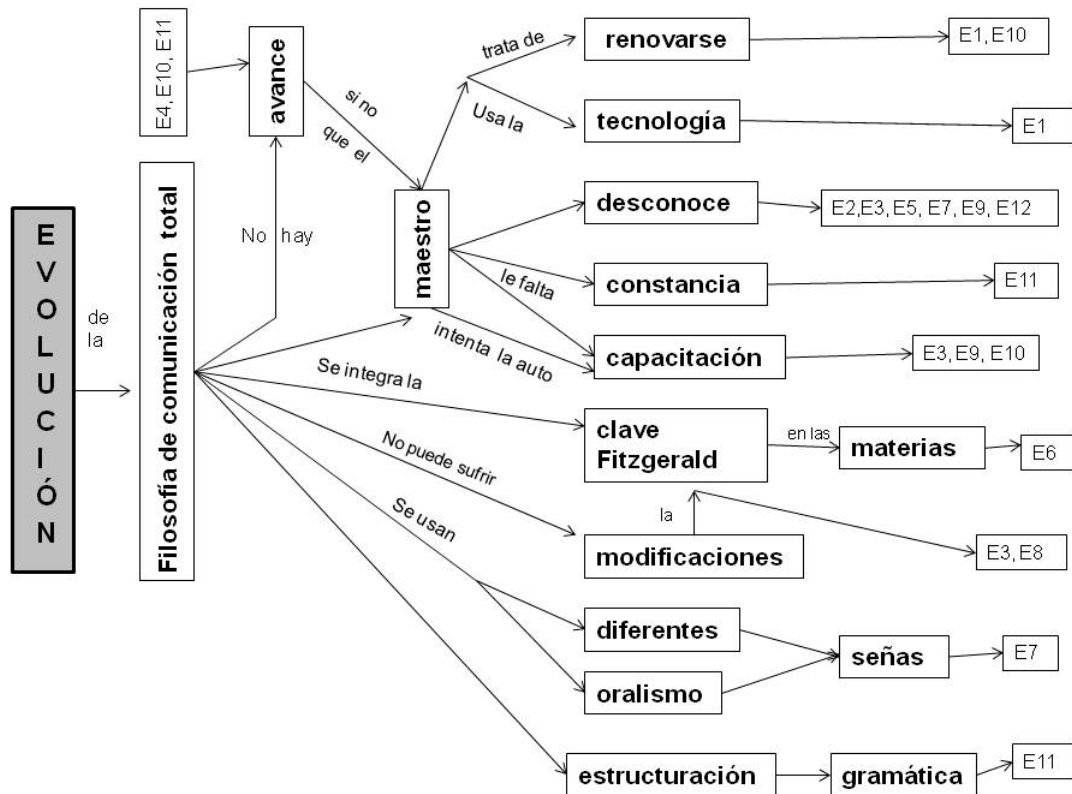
EVOLUCIÓN

de la

Filosofía de comunicación total

No hay

avance

E4, E10, E11

si no que el

maestro

trata de

renovarse

E1, E10

Usa la

tecnología

E1

desconoce

E2,E3, E5, E7, E9, E12

le falta

constancia

E11

intenta la auto

capacitación

E3, E9, E10

Se integra la

clave Fitzgerald

en las

materias

E6

No puede sufrir

la

modificaciones

E3, E8

Se usan

diferentes

oralismo

señas

E7

estructuración

gramática

E11